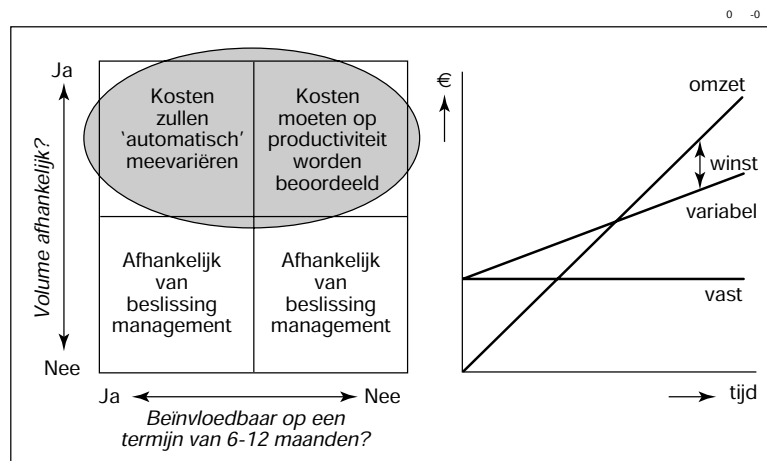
0 -0

Ja

Volume afhankelijk?

Nee

Kosten zullen 'automatisch' meevariëren

Kosten moeten op productiviteit worden beoordeeld

Afhankelijk van beslissing management

Afhankelijk van beslissing management

Ja Nee

Beïnvloedbaar op een termijn van 6-12 maanden?

€

omzet

winst

variabel

vast

tijd